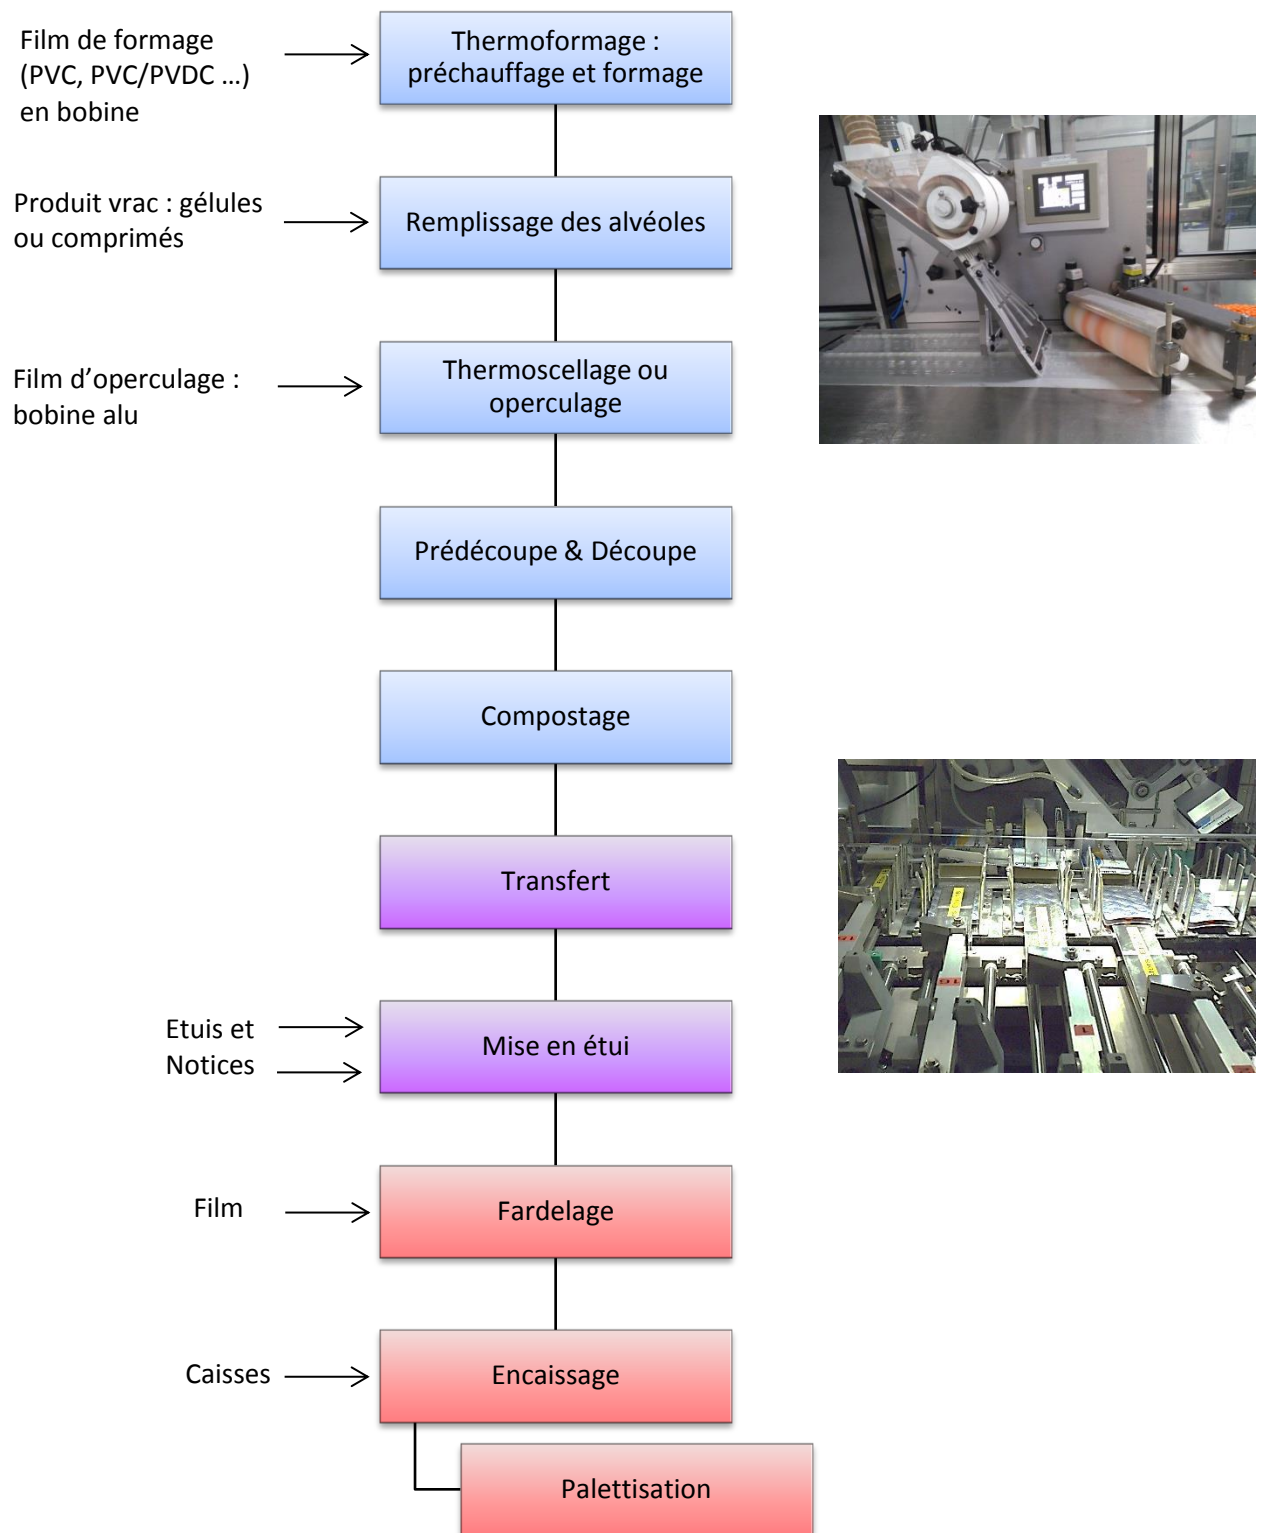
Film de formage (PVC, PVC/PVDC …) en bobine

Thermoformage : préchauffage et formage

Produit vrac : gélules ou comprimés

Remplissage des alvéoles

Film d'operculage : bobine alu

Thermoscellage ou operculage

Prédécoupe & Découpe

Compostage

Transfert

Etuis et Notices

Mise en étui

Film

Fardelage

Caisses

Encaissage

Palettisation